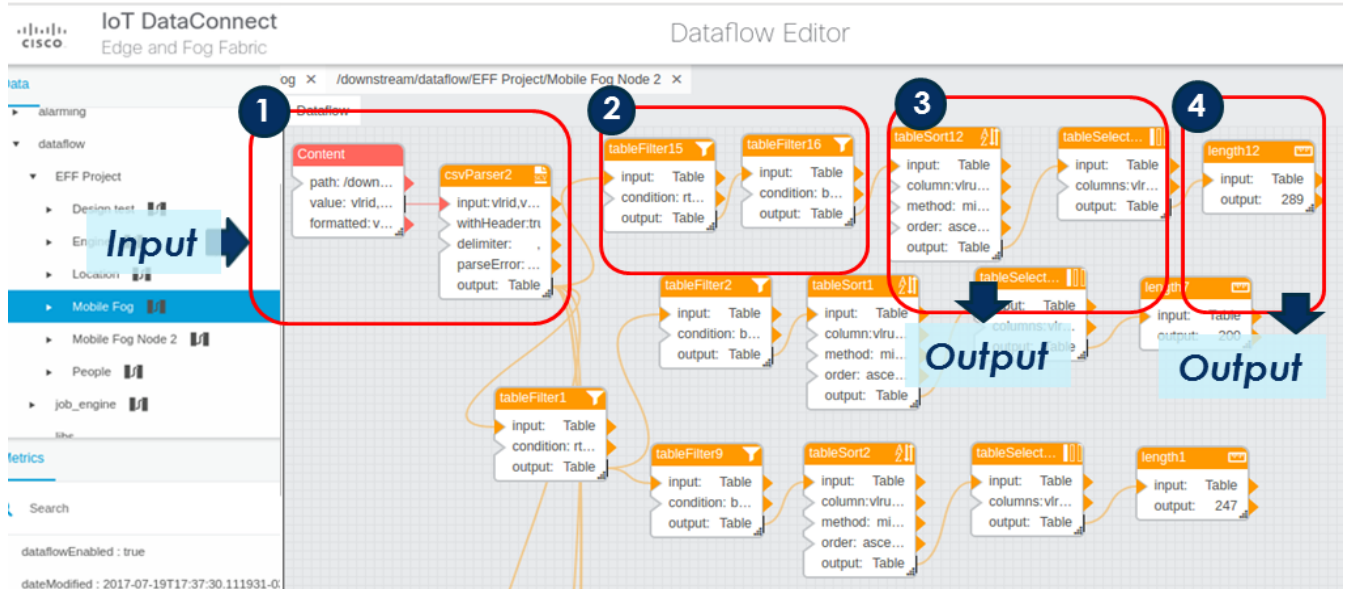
CISCO IoT DataConnect
Edge and Fog Fabric

Dataflow Editor

Data
alarming
dataflow
EFF Project
Design test
Engi
Location
Mobile Fog
Mobile Fog Node 2
People
job_engine
libs

Metrics
Search
dataflowEnabled : true
dateModified : 2017-07-19T17:37:30.111931-0

og ×   /downstream/dataflow/EFF Project/Mobile Fog Node 2 ×

Dataflow

Input
Output
Output

1
Content
path: /down...
value: vlrid,...
formatted: v...

csvParser2
input: vlrid,v...
withHeader: tr
delimiter: ,
parseError: ...
output: Table

2
tableFilter15
input: Table
condition: rt...
output: Table

tableFilter16
input: Table
condition: b...
output: Table

3
tableSort12
input: Table
column: vlru...
method: mi...
order: asce...
output: Table

tableSelect...
input: Table
columns: vlr...
output: Table

4
length12
input: Table
output: 289

tableFilter2
input: Table
condition: b...
output: Table

tableSort1
input: Table
column: vlru...
method: mi...
order: asce...
output: Table

tableSelect...
input: Table
columns: vlr...
output: Table

length7
input: Table
output: 200

tableFilter1
input: Table
condition: rt...
output: Table

tableFilter9
input: Table
condition: b...
output: Table

tableSort2
input: Table
column: vlru...
method: mi...
order: asce...
output: Table

tableSelect...
input: Table
columns: vlr...
output: Table

length1
input: Table
output: 247